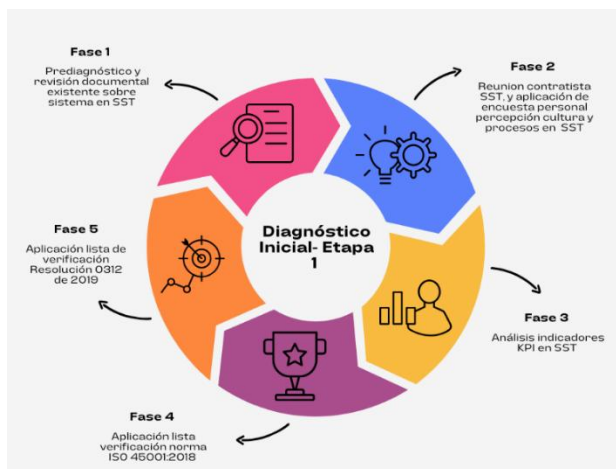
Diagnóstico Inicial- Etapa 1

Fase 1

Prediagnóstico y revisión documental existente sobre sistema en SST

Fase 2

Reunion contratista SST, y aplicación de encuesta personal percepción cultura y procesos en SST

Fase 3

Análisis indicadores KPI en SST

Fase 4

Aplicación lista verificación norma ISO 45001:2018

Fase 5

Aplicación lista de verificación Resolución 0312 de 2019